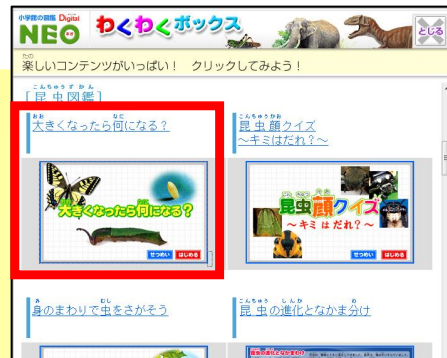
小学館の図鑑 Digital
NEO わくわくボックス
とじる
楽しいコンテンツがいっぱい！ クリックしてみよう！
[昆虫図鑑]
大きくなったら何になる？
大きくなったら何になる？
せつめい はじめる
昆虫顔クイズ ～キミはだれ？～
昆虫顔クイズ ～キミはだれ？～
せつめい はじめる
身のまわりで虫をさがそう
昆虫の進化となかま分け
昆虫の進化となかま分け